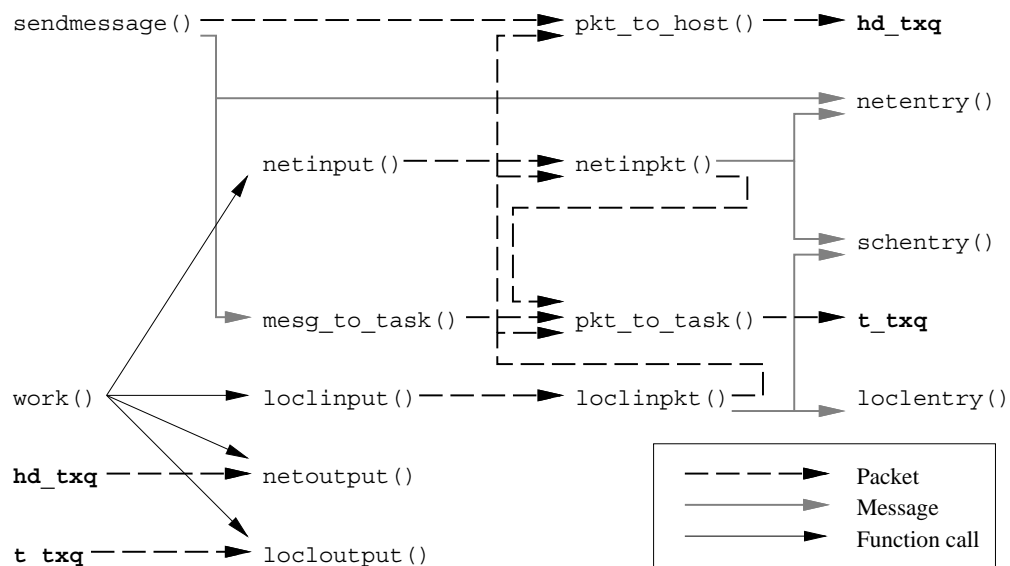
sendmessage()
pkt_to_host()
hd_txq
netentry()
netinput()
netinpkt()
schentry()
mesg_to_task()
pkt_to_task()
t_txq
work()
loclinput()
loclinpkt()
loclentry()
hd_txq
netoutput()
t_txq
locloutput()
Packet
Message
Function call